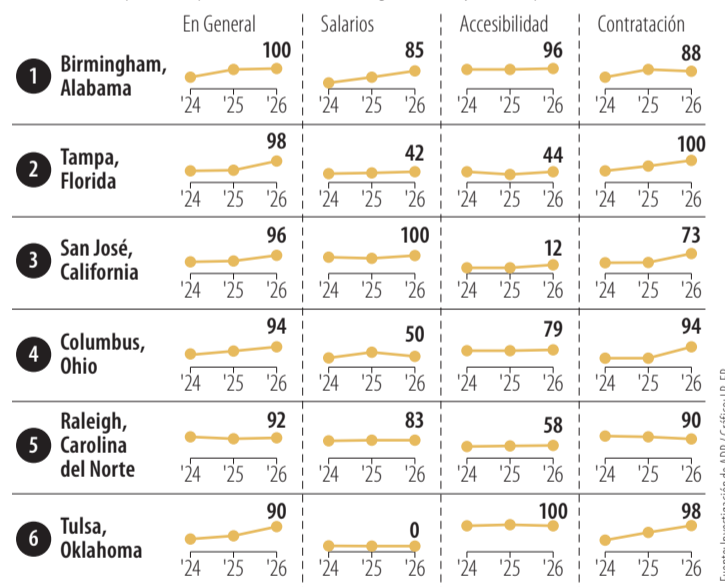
| | En General | Salarios | Accesibilidad | Contratación |
|---|---|---|---|---|
| 1 Birmingham, Alabama | 100 '24 '25 '26 | 85 '24 '25 '26 | 96 '24 '25 '26 | 88 '24 '25 '26 |
| 2 Tampa, Florida | 98 '24 '25 '26 | 42 '24 '25 '26 | 44 '24 '25 '26 | 100 '24 '25 '26 |
| 3 San José, California | 96 '24 '25 '26 | 100 '24 '25 '26 | 12 '24 '25 '26 | 73 '24 '25 '26 |
| 4 Columbus, Ohio | 94 '24 '25 '26 | 50 '24 '25 '26 | 79 '24 '25 '26 | 94 '24 '25 '26 |
| 5 Raleigh, Carolina del Norte | 92 '24 '25 '26 | 83 '24 '25 '26 | 58 '24 '25 '26 | 90 '24 '25 '26 |
| 6 Tulsa, Oklahoma | 90 '24 '25 '26 | 0 '24 '25 '26 | 100 '24 '25 '26 | 98 '24 '25 '26 |

Fuente: Investigación de ADP / Gráfico LR-ER